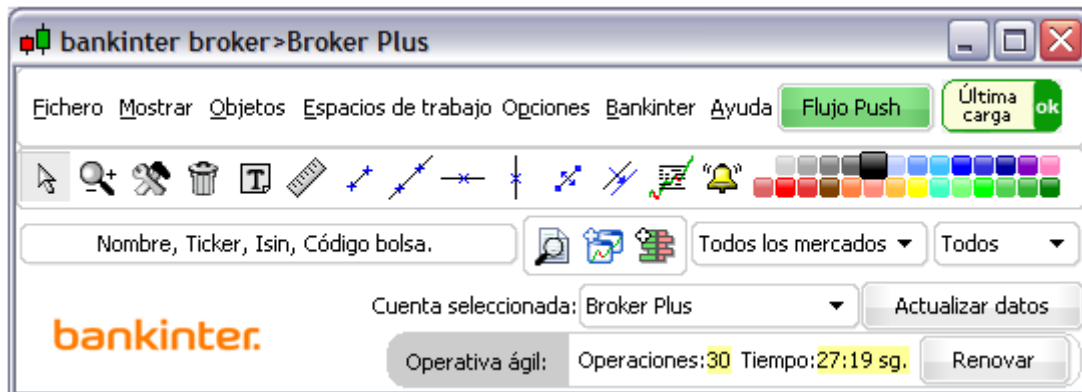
bankinter broker>Broker Plus

Fichero Mostrar Objetos Espacios de trabajo Opciones Bankinter Ayuda Flujo Push Última carga ok

Nombre, Ticker, Isin, Código bolsa. Todos los mercados Todos

Cuenta seleccionada: Broker Plus Actualizar datos

bankinter.

Operativa ágil: Operaciones:30 Tiempo:27:19 sg. Renovar